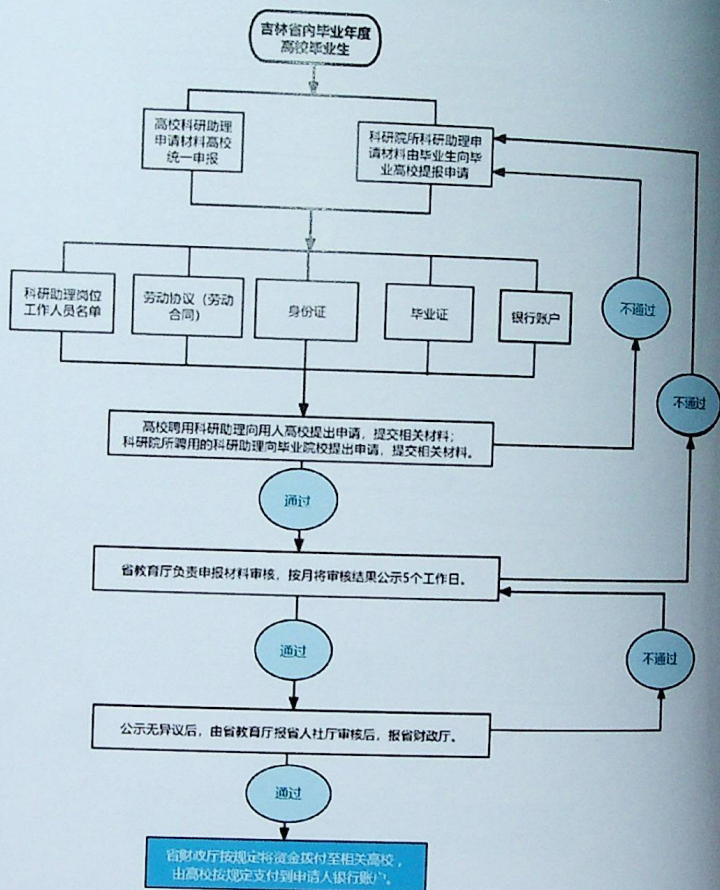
吉林省内毕业年度
高校毕业生

高校科研助理申请材料高校统一申报

科研院所科研助理申请材料由毕业生向毕业高校提报申请

科研助理岗位工作人员名单

劳动协议（劳动合同）

身份证

毕业证

银行账户

不通过

不通过

高校聘用科研助理向用人高校提出申请，提交相关材料；
科研院所聘用的科研助理向毕业院校提出申请，提交相关材料。

通过

省教育厅负责申报材料审核，按月将审核结果公示5个工作日。

通过

不通过

公示无异议后，由省教育厅报省人社厅审核后，报省财政厅。

通过

省财政厅按规定将资金拨付至相关高校，
由高校按规定支付到申请人银行账户。